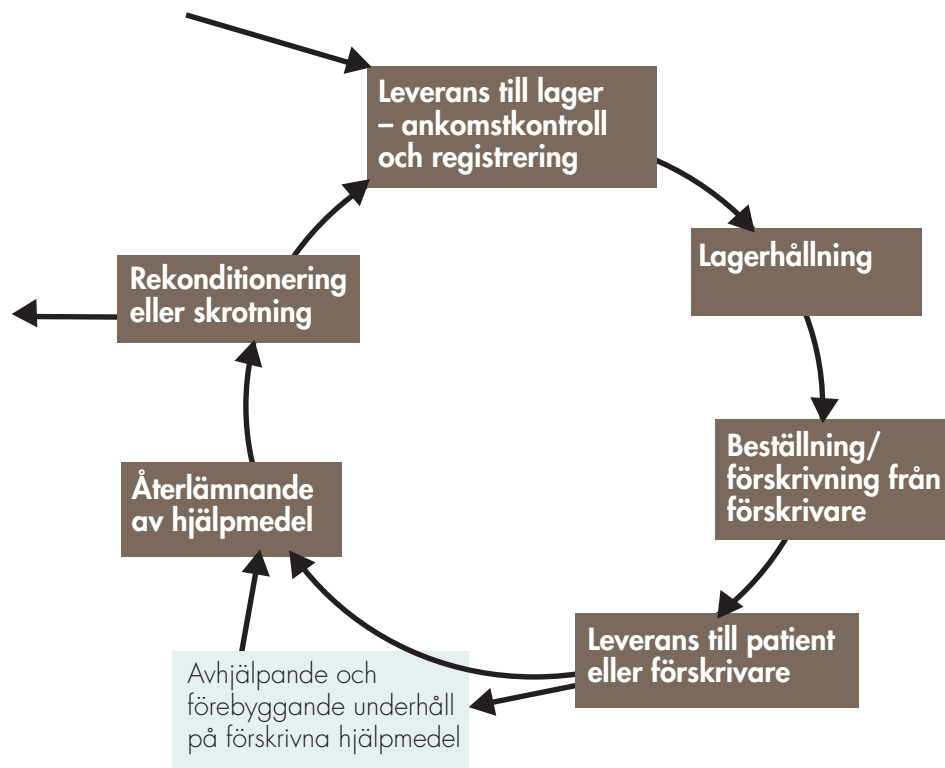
Leverans till lager – ankomstkontroll och registrering

Lagerhållning

Beställning/ förskrivning från förskrivare

Leverans till patient eller förskrivare

Avhjälpande och förebyggande underhåll på förskrivna hjälpmedel

Återlämnande av hjälpmedel

Rekonditionering eller skrotning